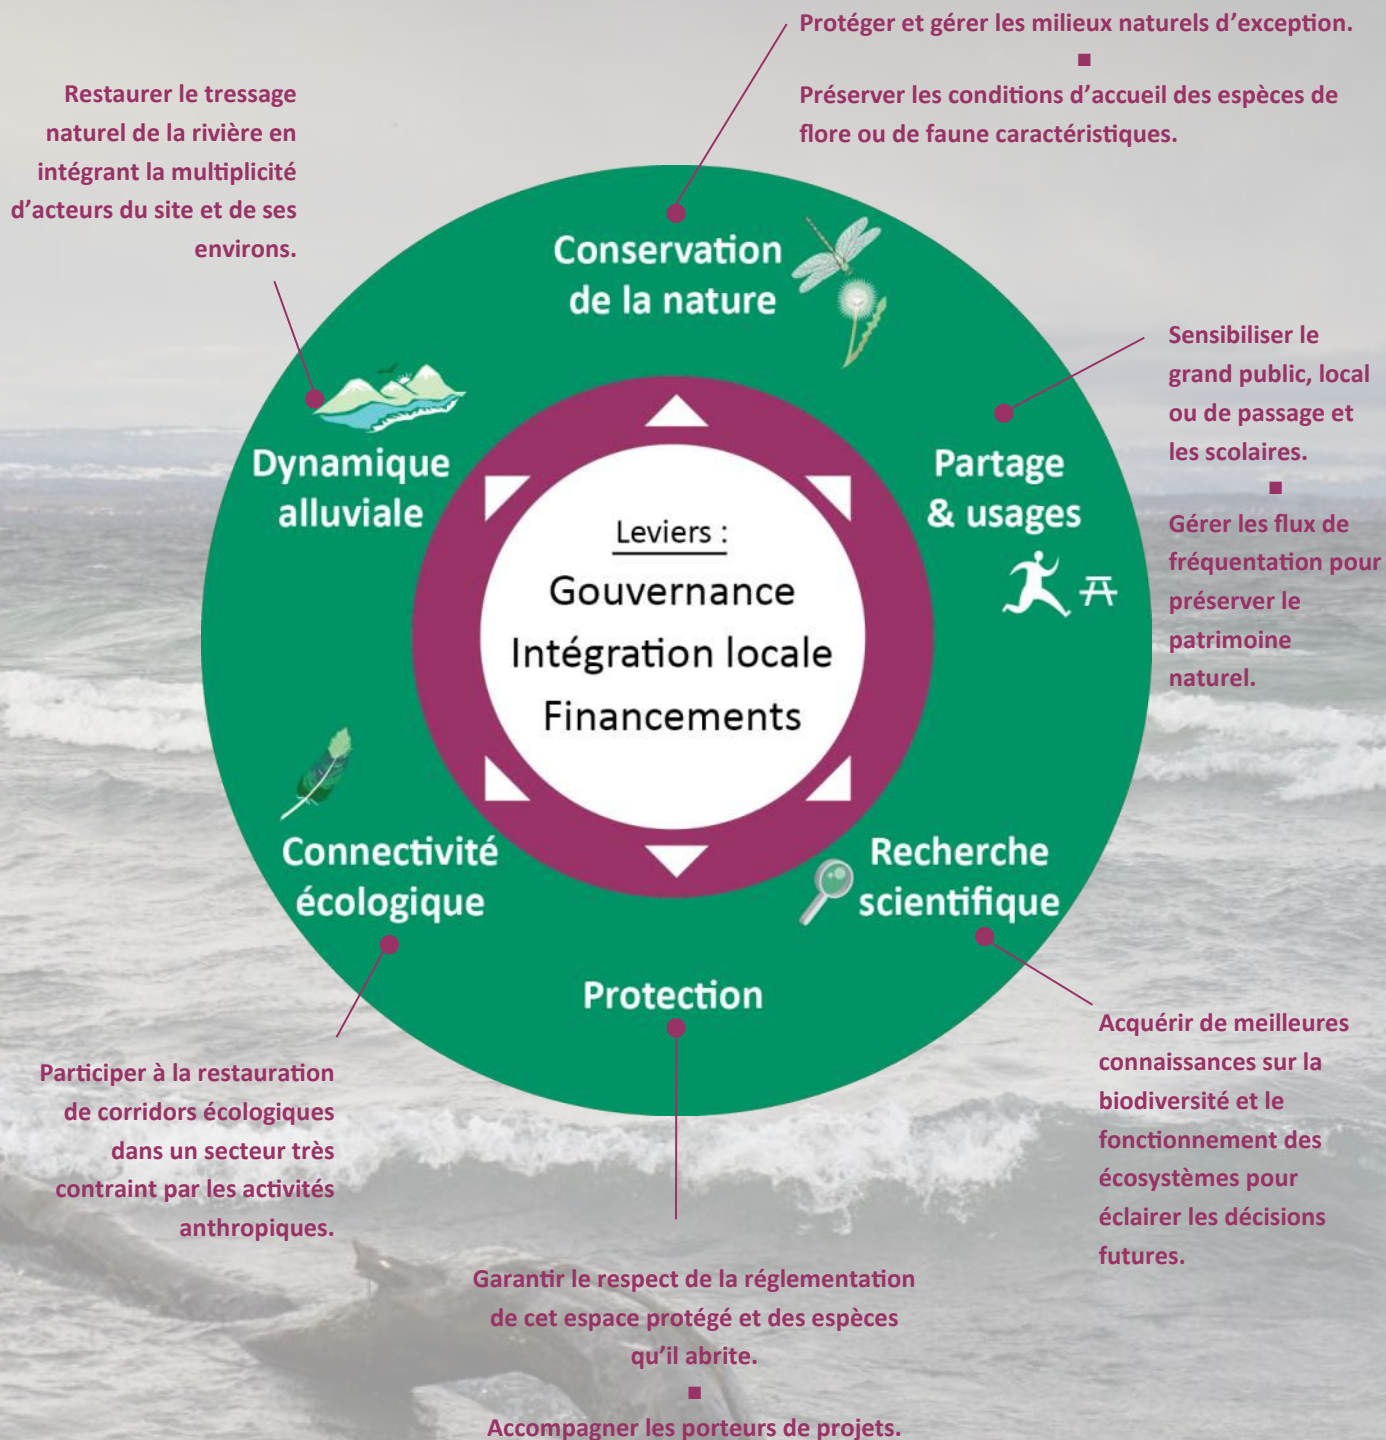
Protéger et gérer les milieux naturels d'exception.
■
Préserver les conditions d'accueil des espèces de flore ou de faune caractéristiques.

Restaurer le tressage naturel de la rivière en intégrant la multiplicité d'acteurs du site et de ses environs.

Conservation de la nature

Sensibiliser le grand public, local ou de passage et les scolaires.
■
Gérer les flux de fréquentation pour préserver le patrimoine naturel.

Dynamique alluviale

Partage & usages

Leviers :
Gouvernance
Intégration locale
Financements

Connectivité écologique

Recherche scientifique

Protection

Participer à la restauration de corridors écologiques dans un secteur très contraint par les activités anthropiques.

Acquérir de meilleures connaissances sur la biodiversité et le fonctionnement des écosystèmes pour éclairer les décisions futures.

Garantir le respect de la réglementation de cet espace protégé et des espèces qu'il abrite.
■
Accompagner les porteurs de projets.